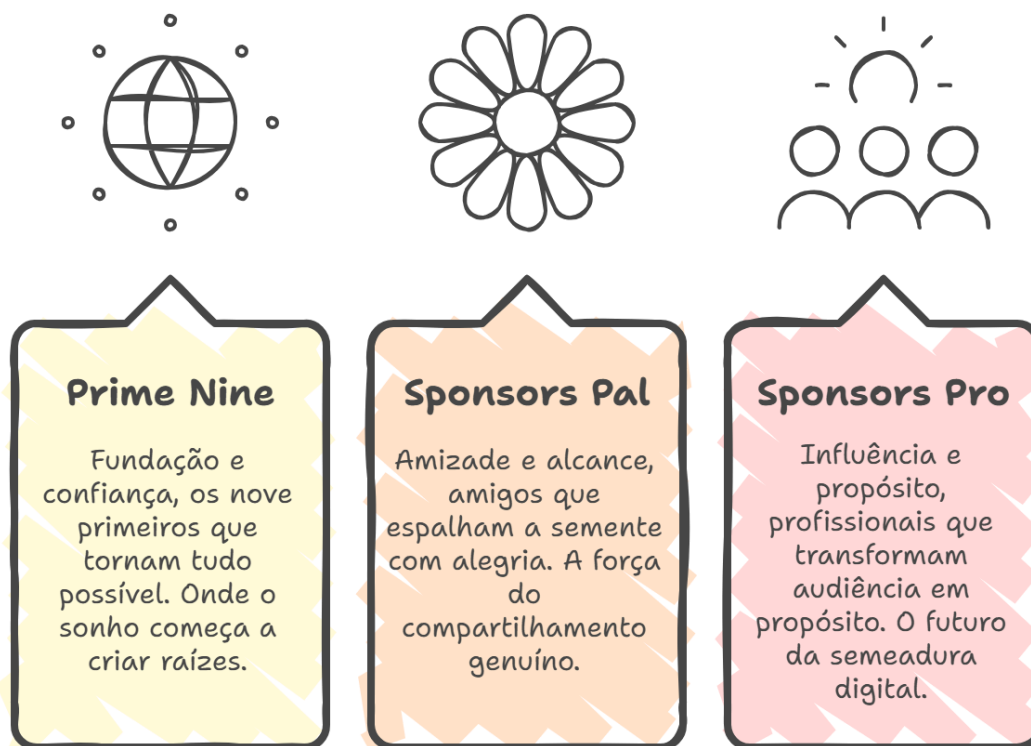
Prime Nine

Fundação e confiança, os nove primeiros que tornam tudo possível. Onde o sonho começa a criar raízes.

Sponsors Pal

Amizade e alcance, amigos que espalham a semente com alegria. A força do compartilhamento genuíno.

Sponsors Pro

Influência e propósito, profissionais que transformam audiência em propósito. O futuro da semeadura digital.